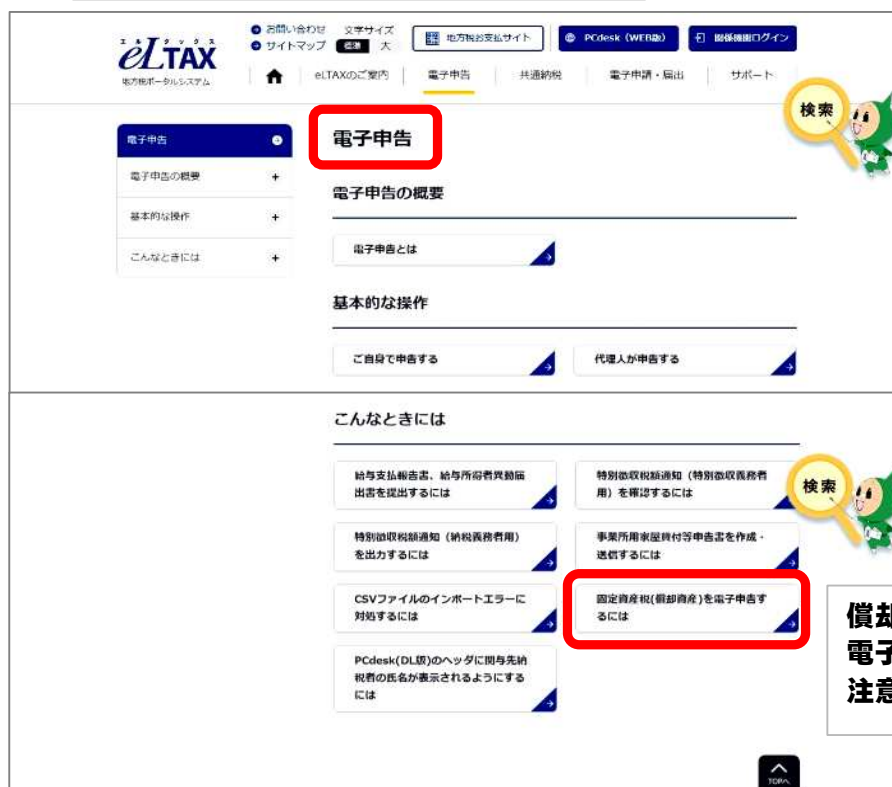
エルタックス
eLTAX
地方税ポータルシステム

お問い合わせ 文字サイズ
サイトマップ 標準 大
地方税お支払サイト
PCdesk（WEB版）
関係機関ログイン

eLTAXのご案内 電子申告 共通納税 電子申請・届出 サポート

検索

電子申告
電子申告の概要
基本的な操作
こんなときには

電子申告

電子申告の概要

電子申告とは

基本的な操作

ご自身で申告する
代理人が申告する

こんなときには

給与支払報告書、給与所得者異動届出書を提出するには
特別徴収税額通知（特別徴収義務者用）を確認するには
特別徴収税額通知（納税義務者用）を出力するには
事業所用家屋貸付等申告書を作成・送信するには
CSVファイルのインポートエラーに対処するには
固定資産税(償却資産)を電子申告するには
PCdesk(DL版)のヘッダに関与先納税者の氏名が表示されるようにするには

検索

償却
電子
注意

TOPへ